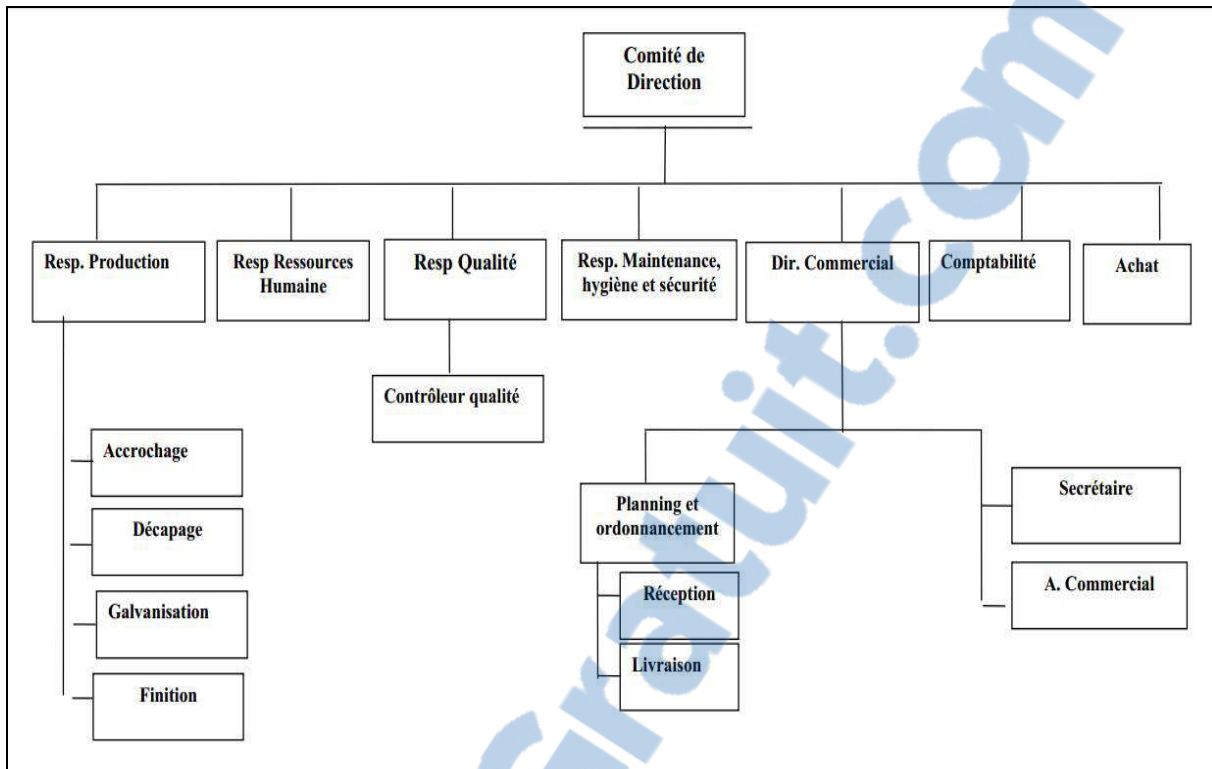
Comité de Direction

Resp. Production

Resp Ressources Humaine

Resp Qualité

Resp. Maintenance, hygiène et sécurité

Dir. Commercial

Comptabilité

Achat

Contrôleur qualité

Accrochage

Décapage

Galvanisation

Finition

Planning et ordonnancement

Réception

Livraison

Secrétaire

A. Commercial

Gratuit.com